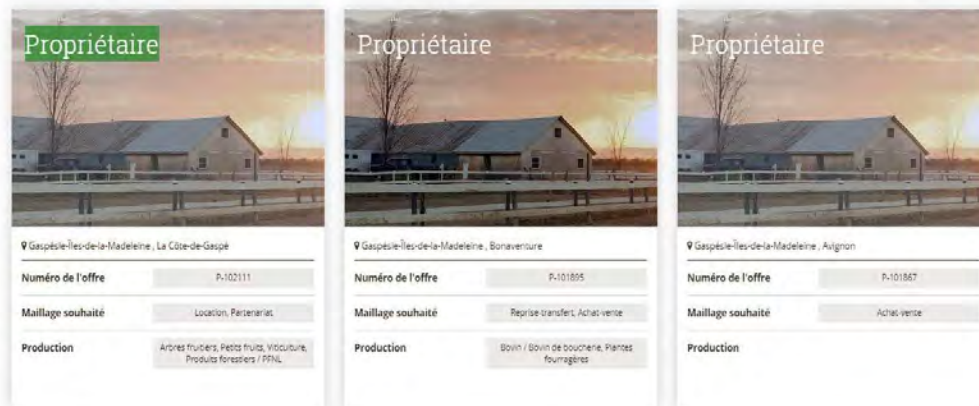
Propriétaire

Gaspésie-Îles-de-la-Madeleine , La Côte-de-Gaspé

| Numéro de l'offre | P-102111 |
|---|---|
| Maillage souhaité | Location, Partenariat |
| Production | Arbres fruitiers, Petits fruits, Viticulture, Produits forestiers / PFNL |

Propriétaire

Gaspésie-Îles-de-la-Madeleine , Bonaventure

| Numéro de l'offre | P-101895 |
|---|---|
| Maillage souhaité | Reprise-transfert, Achat-vente |
| Production | Bovin / Bovin de boucherie, Plantes fourragères |

Propriétaire

Gaspésie-Îles-de-la-Madeleine , Avignon

| Numéro de l'offre | P-101867 |
|---|---|
| Maillage souhaité | Achat-vente |
| Production | |